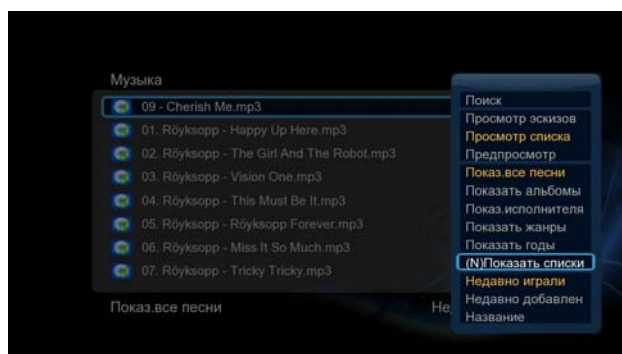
Музыка

09 - Cherish Me.mp3

01. Röyksopp - Happy Up Here.mp3

02. Röyksopp - The Girl And The Robot.mp3

03. Röyksopp - Vision One.mp3

04. Röyksopp - This Must Be It.mp3

05. Röyksopp - Röyksopp Forever.mp3

06. Röyksopp - Miss It So Much.mp3

07. Röyksopp - Tricky Tricky.mp3

Показ.все песни

Не

Поиск
Просмотр эскизов
Просмотр списка
Предпросмотр
Показ.все песни
Показать альбомы
Показ.исполнителя
Показать жанры
Показать годы
(N)Показать списки
Недавно играли
Недавно добавлен
Название